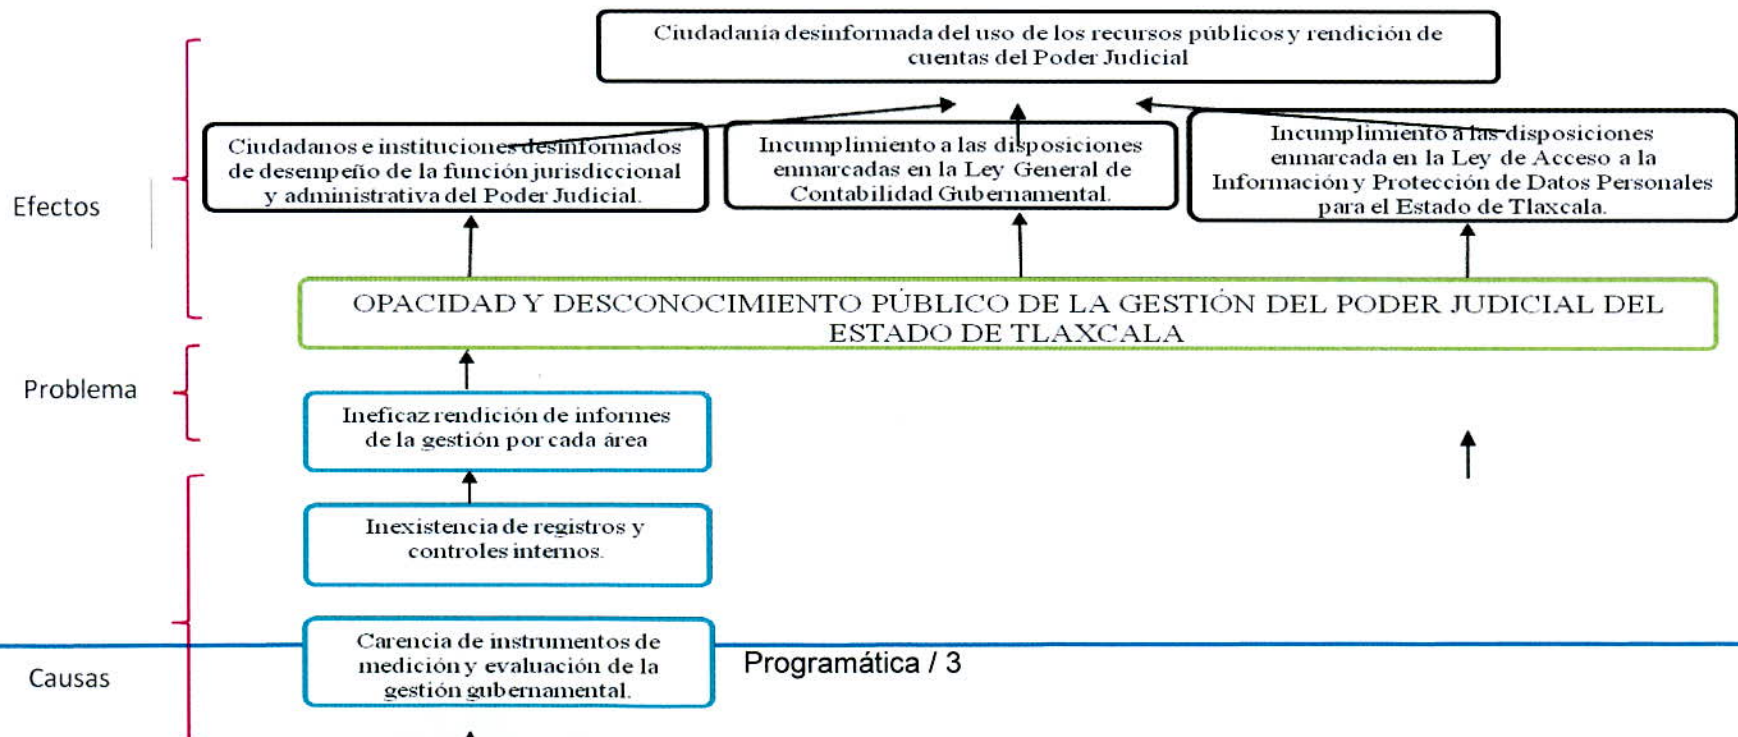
Ciudadanía desinformada del uso de los recursos públicos y rendición de cuentas del Poder Judicial

Efectos

Ciudadanos e instituciones desinformados de desempeño de la función jurisdiccional y administrativa del Poder Judicial.

Incumplimiento a las disposiciones enmarcadas en la Ley General de Contabilidad Gubernamental.

Incumplimiento a las disposiciones enmarcada en la Ley de Acceso a la Información y Protección de Datos Personales para el Estado de Tlaxcala.

OPACIDAD Y DESCONOCIMIENTO PÚBLICO DE LA GESTIÓN DEL PODER JUDICIAL DEL ESTADO DE TLAXCALA

Problema

Ineficaz rendición de informes de la gestión por cada área

Inexistencia de registros y controles internos.

Causas

Carencia de instrumentos de medición y evaluación de la gestión gubernamental.

Programática / 3